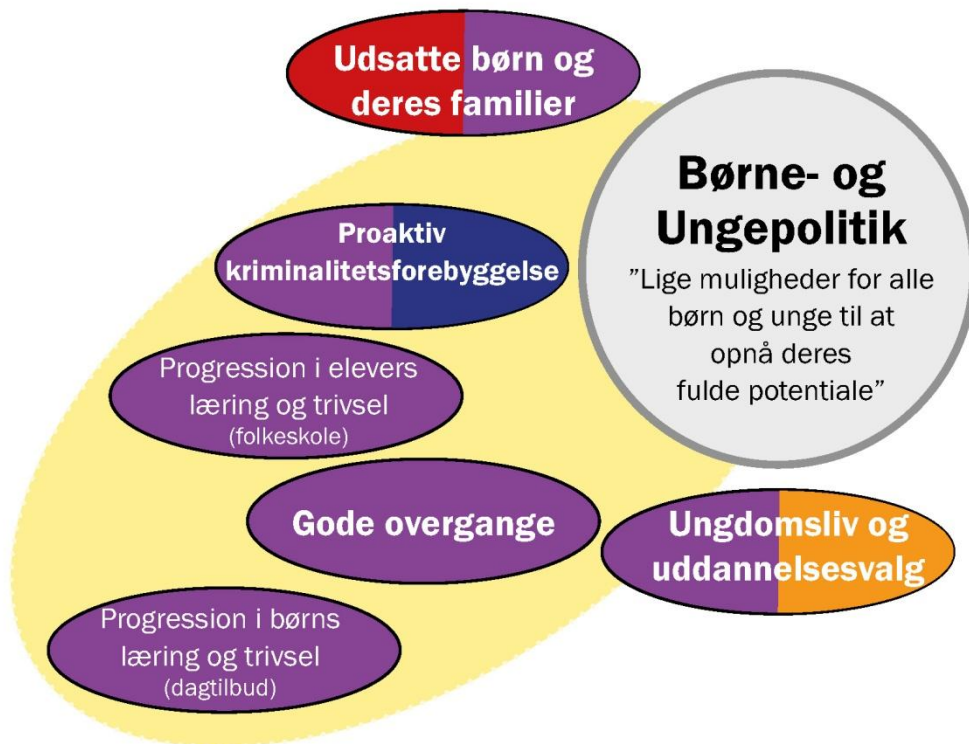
Udsatte børn og deres familier

Børne- og Ungepolitik
"Lige muligheder for alle børn og unge til at opnå deres fulde potentiale"

Proaktiv kriminalitetsforebyggelse

Progression i elevers læring og trivsel
(folkeskole)

Gode overgange

Ungdomsliv og uddannelsesvalg

Progression i børns læring og trivsel
(dagtilbud)